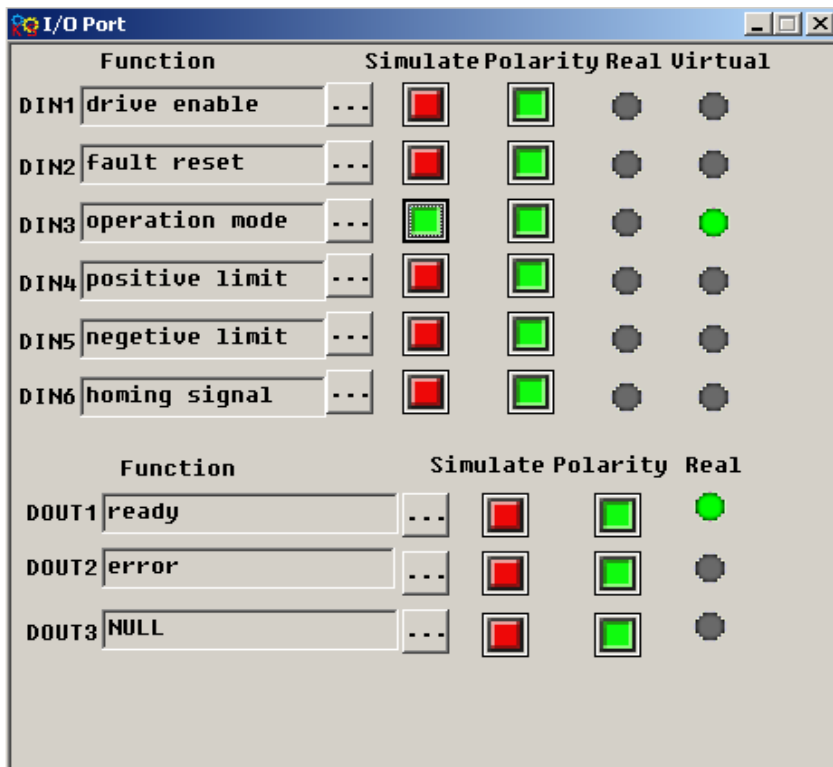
I/O Port

| | Function | | Simulate | Polarity | Real | Virtual |
|---|---|---|---|---|---|---|
| DIN1 | drive enable | ... | | | | |
| DIN2 | fault reset | ... | | | | |
| DIN3 | operation mode | ... | | | | |
| DIN4 | positive limit | ... | | | | |
| DIN5 | negetive limit | ... | | | | |
| DIN6 | homing signal | ... | | | | |

| | Function | | Simulate | Polarity | Real |
|---|---|---|---|---|---|
| DOUT1 | ready | ... | | | |
| DOUT2 | error | ... | | | |
| DOUT3 | NULL | ... | | | |